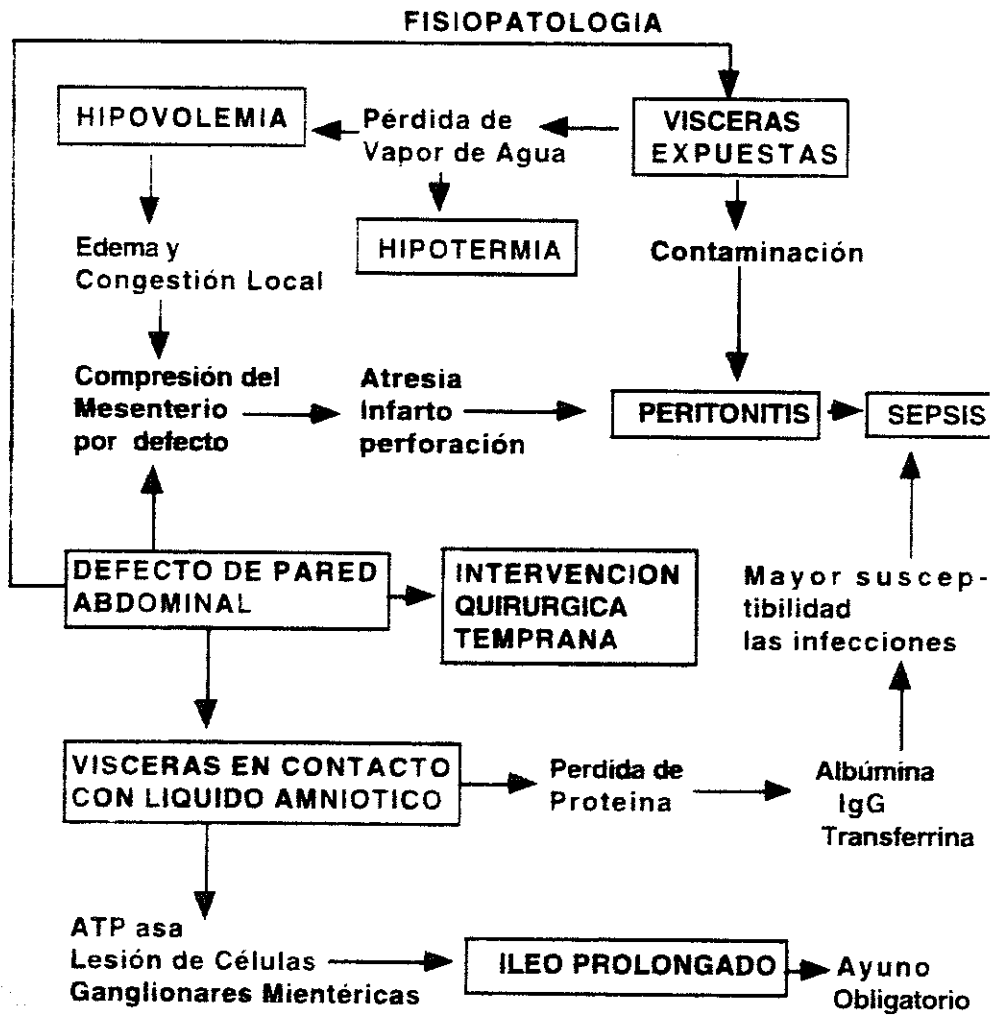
FISIOPATOLOGIA

HIPOVOLEMIA

Pérdida de Vapor de Agua

VISCERAS EXPUESTAS

HIPOTERMIA

Edema y Congestión Local

Contaminación

Compresión del Mesenterio por defecto

Atresia Infarto perforación

PERITONITIS

SEPSIS

DEFECTO DE PARED ABDOMINAL

INTERVENCION QUIRURGICA TEMPRANA

Mayor suscep-tibilidad las infecciones

VISCERAS EN CONTACTO CON LIQUIDO AMNIOTICO

Perdida de Proteina

Albúmina IgG Transferrina

ATP asa Lesión de Células Ganglionares Mientéricas

ILEO PROLONGADO

Ayuno Obligatorio